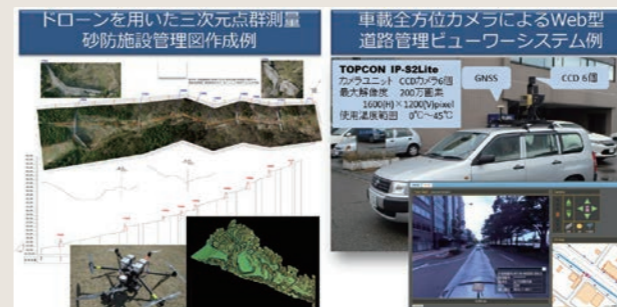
ドローンを用いた三次元点群測量
砂防施設管理図作成例

車載全方位カメラによるWeb型
道路管理ビューワーシステム例

TOPCON IP-S2Lite
カメラユニット CCDカメラ6個
最大解像度 200万画素
1600(H)×1200(V)pixel
使用温度範囲 0℃～45℃

GNSS

CCD 6個